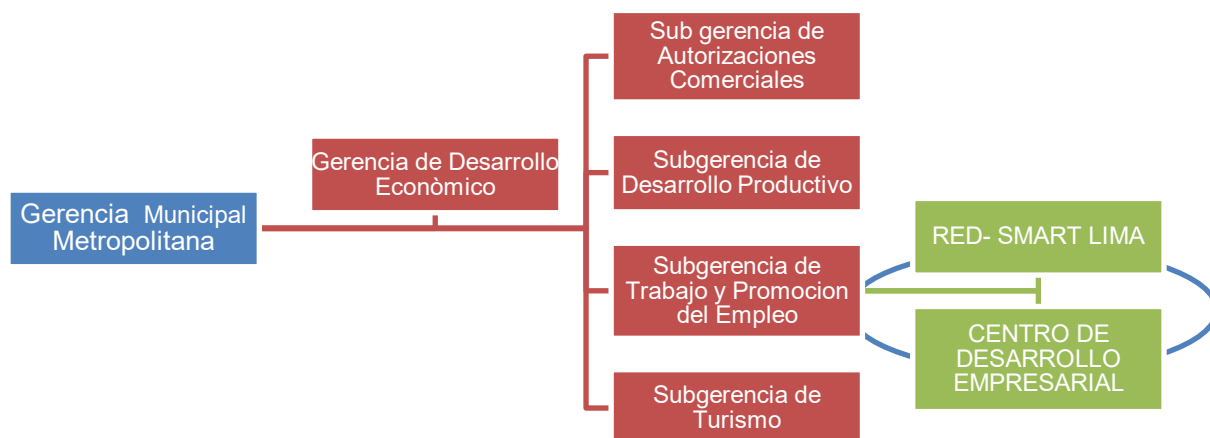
Gerencia Municipal Metropolitana

Gerencia de Desarrollo Econòmico

Sub gerencia de Autorizaciones Comerciales

Subgerencia de Desarrollo Productivo

Subgerencia de Trabajo y Promocion del Empleo

Subgerencia de Turismo

RED- SMART LIMA

CENTRO DE DESARROLLO EMPRESARIAL